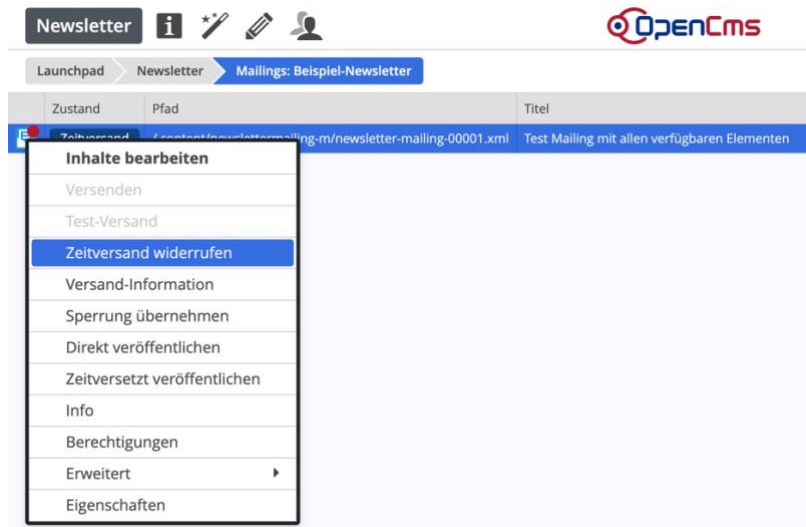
Newsletter

OpenCms

Launchpad | Newsletter | Mailings: Beispiel-Newsletter

| | Zustand | Pfad | Titel |
|---|---|---|---|
| | Zeitversand | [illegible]ing-m/newsletter-mailing-00001.xml | Test Mailing mit allen verfügbaren Elementen |

Inhalte bearbeiten
Versenden
Test-Versand
Zeitversand widerrufen
Versand-Information
Sperrung übernehmen
Direkt veröffentlichen
Zeitversetzt veröffentlichen
Info
Berechtigungen
Erweitert
Eigenschaften